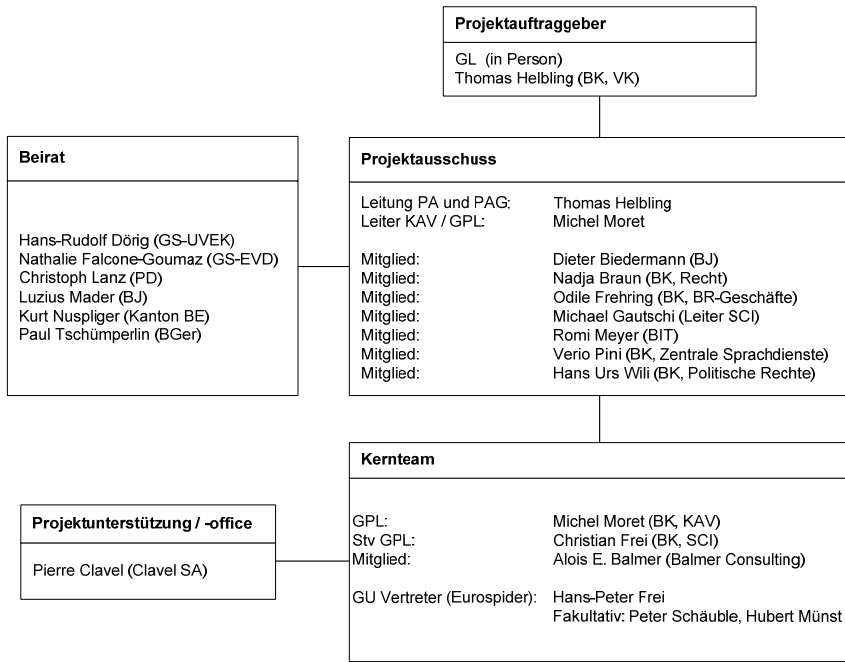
**Projektauftraggeber**

GL (in Person)
Thomas Helbling (BK, VK)

**Beirat**

Hans-Rudolf Dörig (GS-UVEK)
Nathalie Falcone-Goumaz (GS-EVD)
Christoph Lanz (PD)
Luzius Mader (BJ)
Kurt Nuspliger (Kanton BE)
Paul Tschümperlin (BGer)

**Projektausschuss**

| | |
|---|---|
| Leitung PA und PAG: | Thomas Helbling |
| Leiter KAV / GPL: | Michel Moret |
| Mitglied: | Dieter Biedermann (BJ) |
| Mitglied: | Nadja Braun (BK, Recht) |
| Mitglied: | Odile Frehring (BK, BR-Geschäfte) |
| Mitglied: | Michael Gautschi (Leiter SCI) |
| Mitglied: | Romi Meyer (BIT) |
| Mitglied: | Verio Pini (BK, Zentrale Sprachdienste) |
| Mitglied: | Hans Urs Wili (BK, Politische Rechte) |

**Kernteam**

| | |
|---|---|
| GPL: | Michel Moret (BK, KAV) |
| Stv GPL: | Christian Frei (BK, SCI) |
| Mitglied: | Alois E. Balmer (Balmer Consulting) |
| GU Vertreter (Eurospider): | Hans-Peter Frei |
| | Fakultativ: Peter Schäuble, Hubert Münst |

**Projektunterstützung / -office**

Pierre Clavel (Clavel SA)